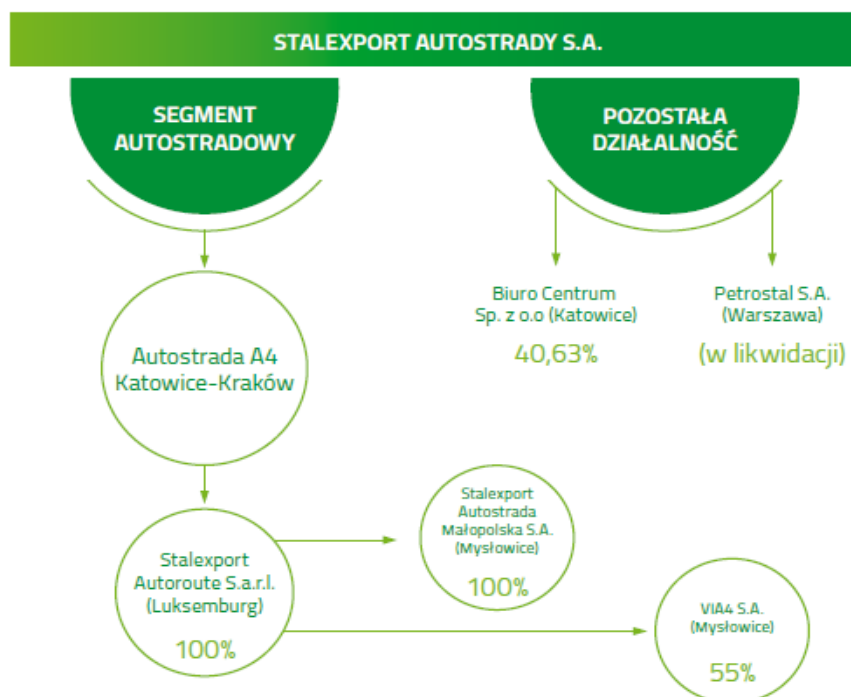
STALEXPORT AUTOSTRADY S.A.

SEGMENT AUTOSTRADOWY

POZOSTAŁA DZIAŁALNOŚĆ

Biuro Centrum Sp. z o.o (Katowice)

40,63%

Petrostal S.A. (Warszawa)

(w likwidacji)

Autostrada A4 Katowice-Kraków

Stalexport Autostrada Małopolska S.A. (Mysłowice)

100%

Stalexport Autoroute S.a.r.l. (Luksemburg)

100%

VIA4 S.A. (Mysłowice)

55%